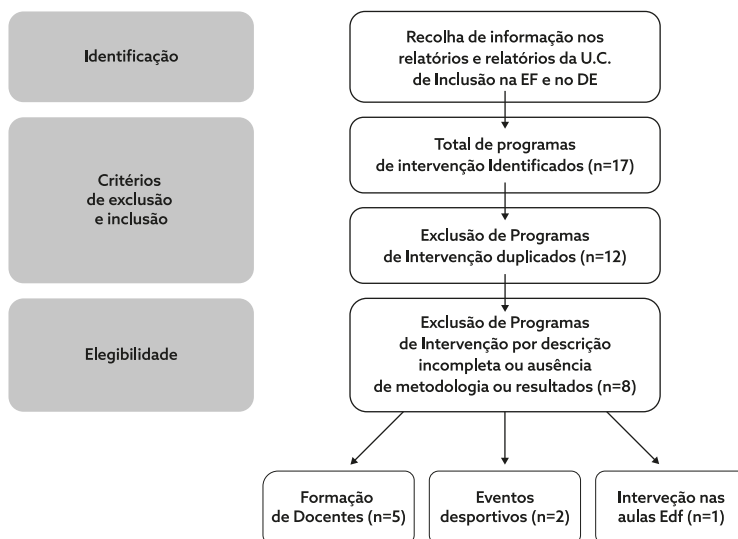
Identificação

Critérios de exclusão e inclusão

Elegibilidade

Recolha de informação nos relatórios e relatórios da U.C. de Inclusão na EF e no DE

Total de programas de intervenção Identificados (n=17)

Exclusão de Programas de Intervenção duplicados (n=12)

Exclusão de Programas de Intervenção por descrição incompleta ou ausência de metodologia ou resultados (n=8)

Formação de Docentes (n=5)

Eventos desportivos (n=2)

Interveção nas aulas Edf (n=1)